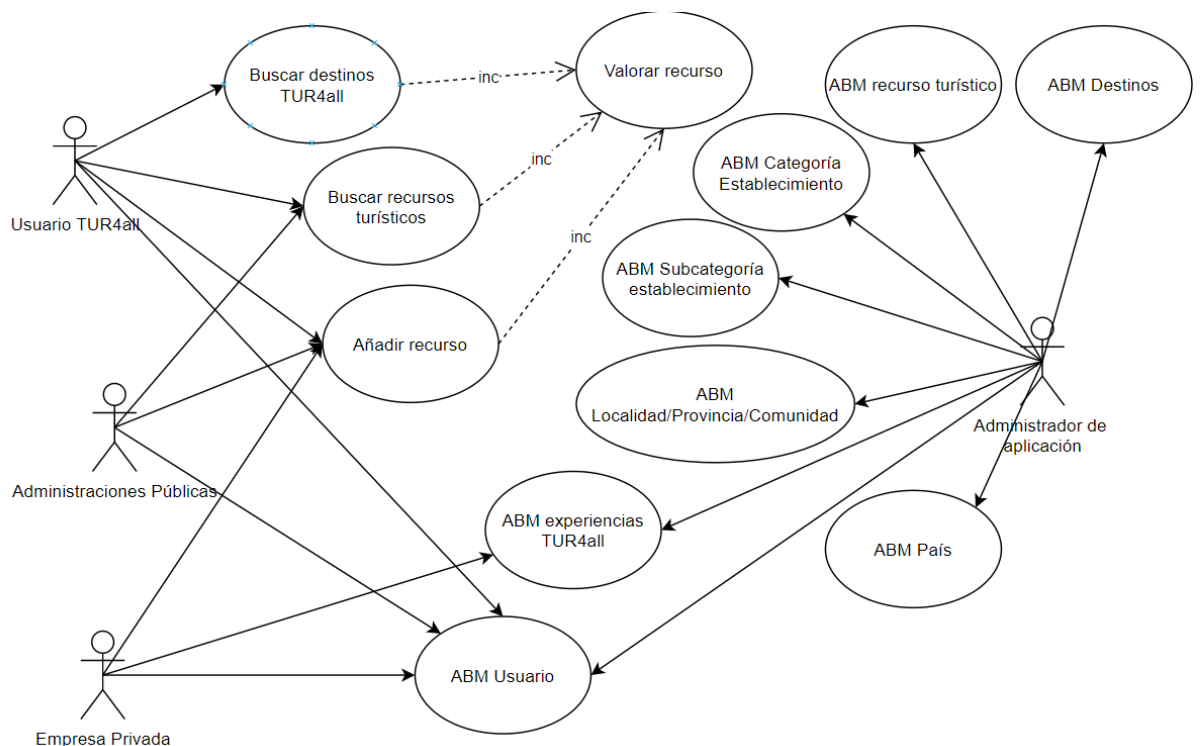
Buscar destinos TUR4all

Valorar recurso

inc

inc

inc

Buscar recursos turísticos

Añadir recurso

Usuario TUR4all

Administraciones Públicas

Empresa Privada

ABM recurso turístico

ABM Destinos

ABM Categoría Establecimiento

ABM Subcategoría establecimiento

ABM Localidad/Provincia/Comunidad

Administrador de aplicación

ABM experiencias TUR4all

ABM País

ABM Usuario